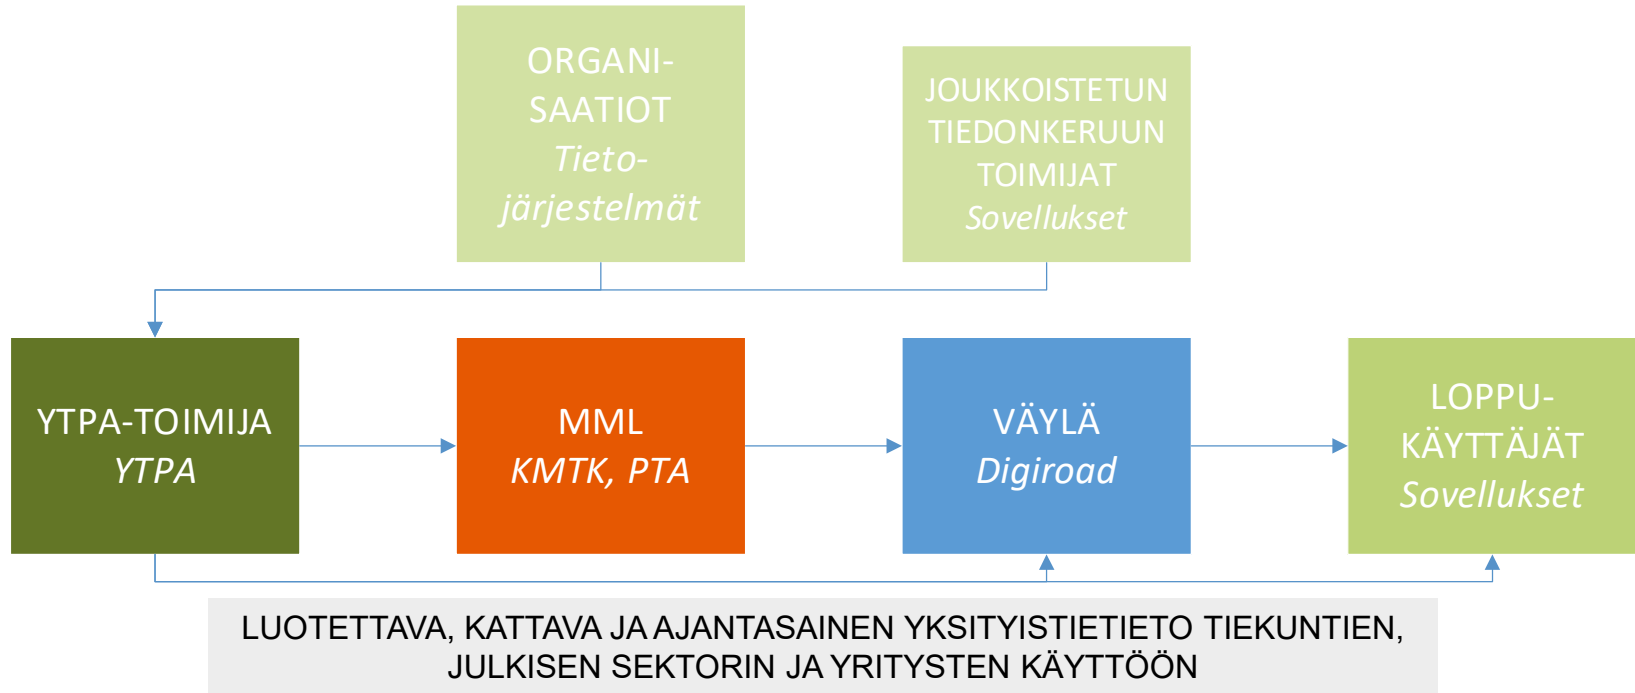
ORGANISAATIOT
Tietojärjestelmät

JOUKKOISTETUN TIEDONKERUUN TOIMIJAT
Sovellukset

YTPA-TOIMIJA
YTPA

MML
KMTK, PTA

VÄYLÄ
Digiroad

LOPPUKÄYTTÄJÄT
Sovellukset

LUOTETTAVA, KATTAVA JA AJANTASAINEN YKSITYISTIETIETO TIEKUNTIEN, JULKISEN SEKTORIN JA YRITYSTEN KÄYTTÖÖN